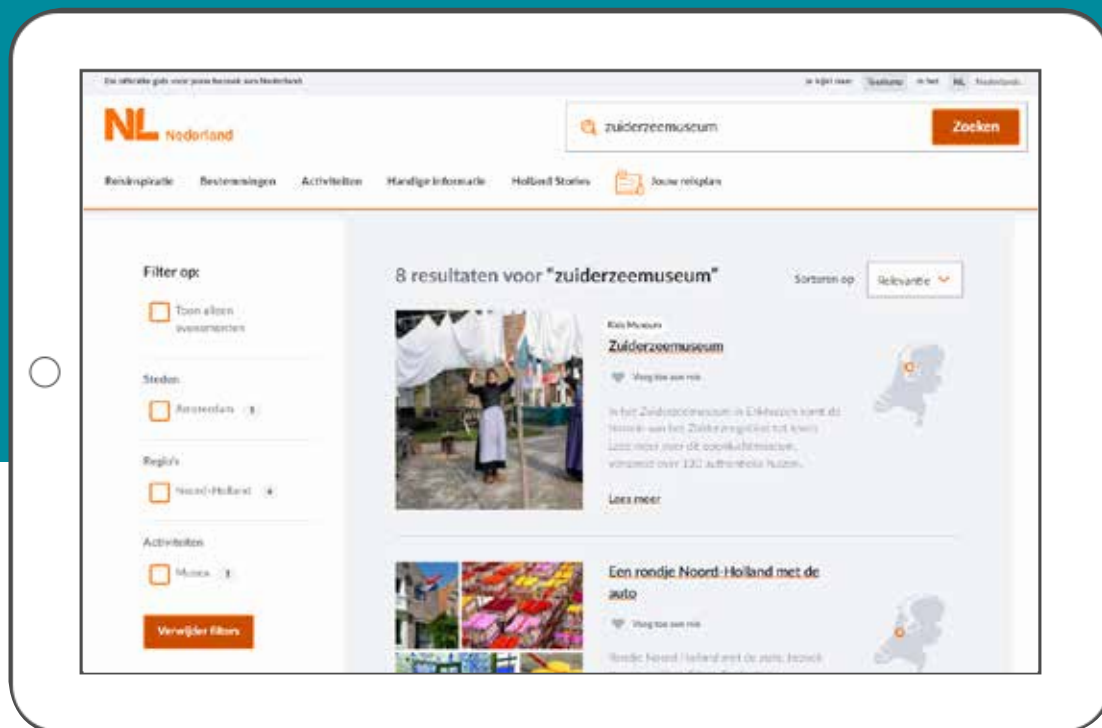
De officiële gids voor jouw bezoek aan Nederland

NL Nederland

zuiderzeemuseum

Zoeken

Reisinspiratie Bestemmingen Activiteiten Handige informatie Holland Stories Jouw reisplan

Filter op:

Toon alleen evenementen

Steden

Amsterdam 1

Regio's

Noord-Holland 4

Activiteiten

Musea 3

Verwijder filters

8 resultaten voor "zuiderzeemuseum"

Sorteren op Relevantie

Kids Museum

Zuiderzeemuseum

Voeg toe aan mix

In het Zuiderzeemuseum in Enkhuizen komt de historie van het Zuiderzeegebied tot leven. Lees meer over dit openluchtmuseum, verspreid over 130 authentieke huizen.

Lees meer

Een rondje Noord-Holland met de auto

Voeg toe aan mix

Rondje Noord-Holland met de auto, bezoek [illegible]